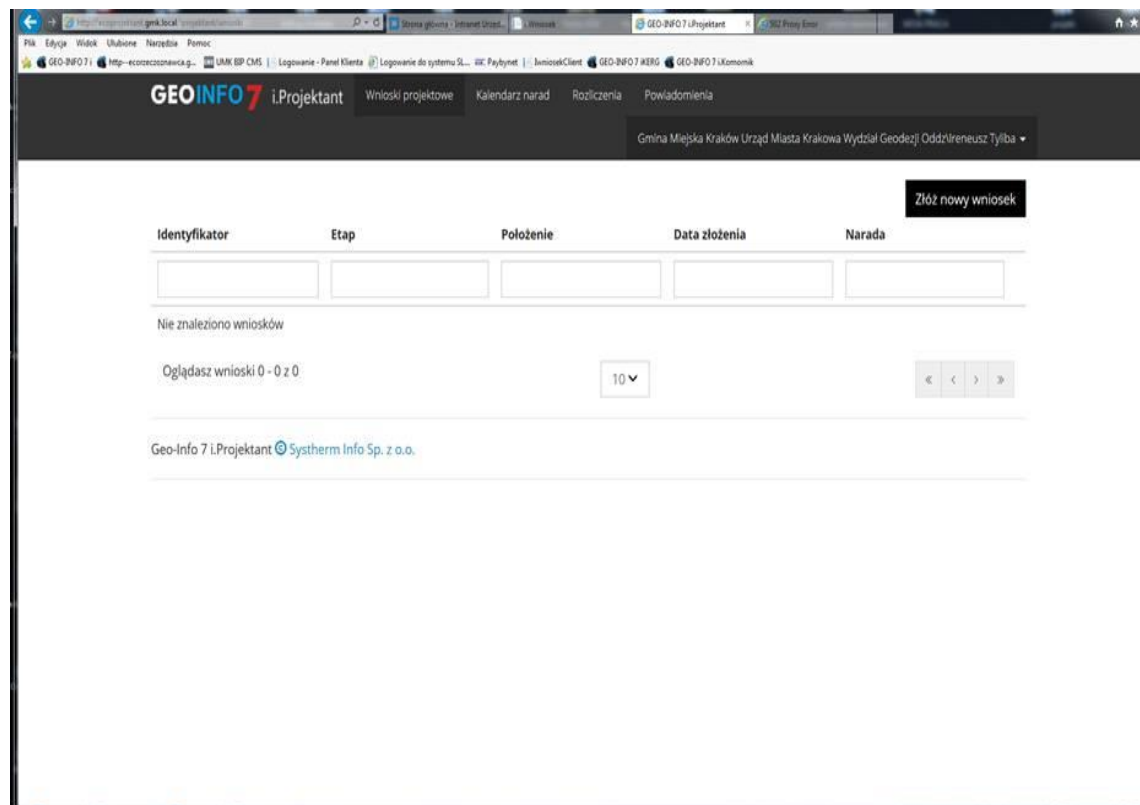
http://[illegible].gmk.local/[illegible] Strona główna - Intranet Urzęd... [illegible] GEO-INFO 7 i.Projektant × 502 Proxy Error

Plik Edycja Widok Ulubione Narzędzia Pomoc

GEO-INFO 7 i http--ecorzeczoznawca.g... UMK BIP CMS Logowanie - Panel Klienta Logowanie do systemu SL... Paybynet WniosekClient GEO-INFO 7 iKERG GEO-INFO 7 i.Komornik

GEOINFO 7 i.Projektant Wnioski projektowe Kalendarz narad Rozliczenia Powiadomienia

Gmina Miejska Kraków Urząd Miasta Krakowa Wydział Geodezji Oddz\Ireneusz Tyliba

Złóż nowy wniosek

| Identyfikator | Etap | Położenie | Data złożenia | Narada |
|---|---|---|---|---|
| | | | | |

Nie znaleziono wniosków

Oglądasz wnioski 0 - 0 z 0

10

« ‹ › »

Geo-Info 7 i.Projektant © Systherm Info Sp. z o.o.